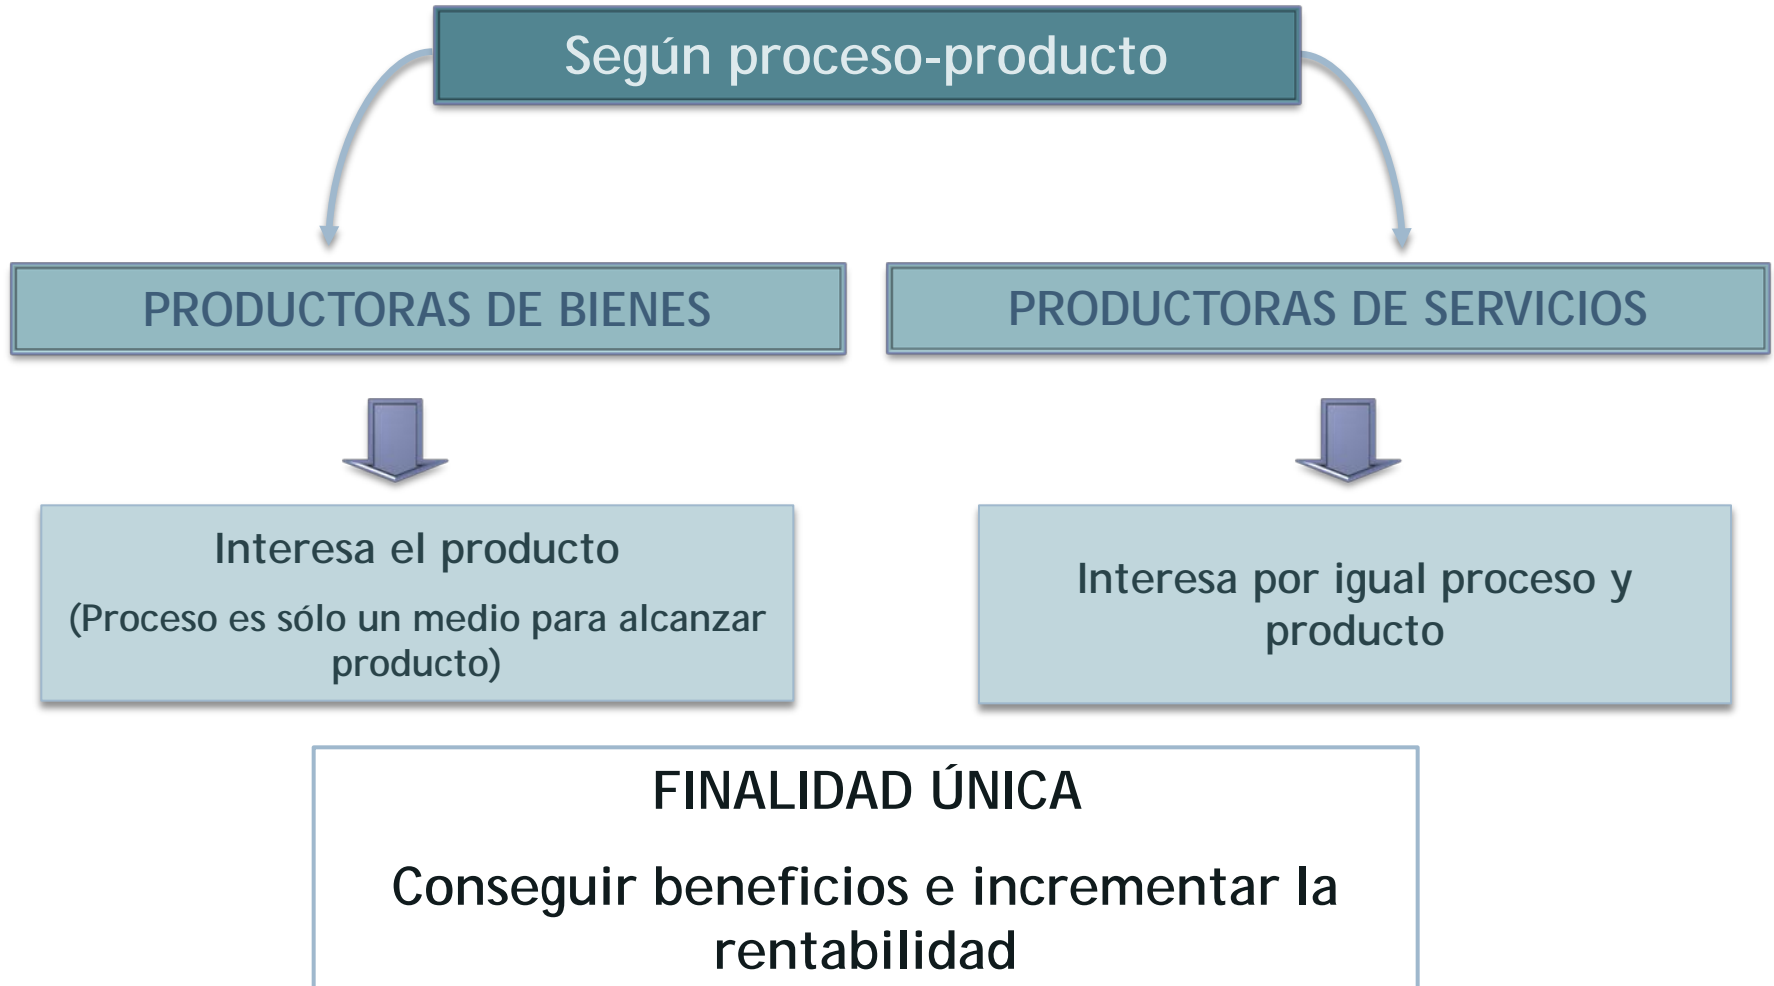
Según proceso-producto

PRODUCTORAS DE BIENES

PRODUCTORAS DE SERVICIOS

Interesa el producto

(Proceso es sólo un medio para alcanzar producto)

Interesa por igual proceso y producto

FINALIDAD ÚNICA

Conseguir beneficios e incrementar la rentabilidad